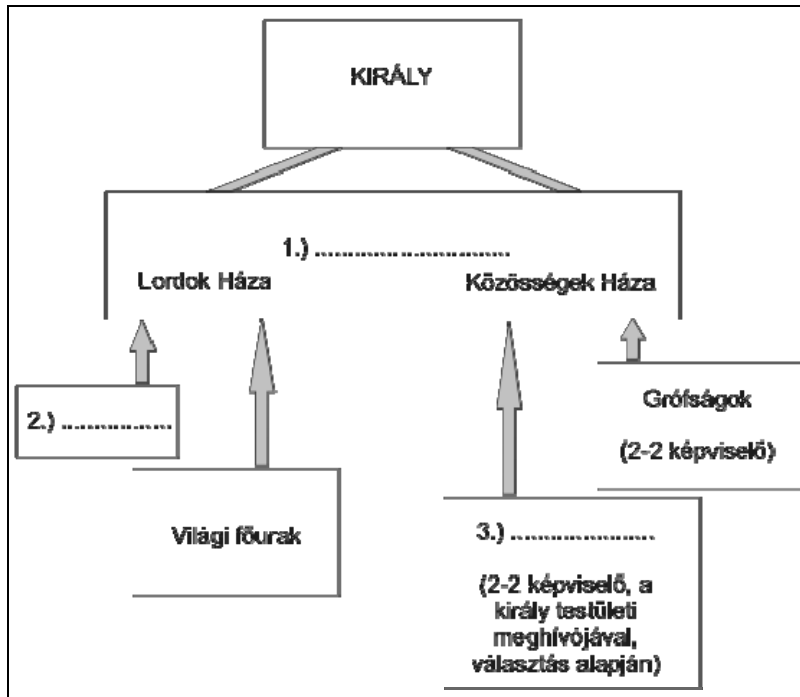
KIRÁLY

1.) ............................

Lordok Háza

Közösségek Háza

2.) ................

Grófságok

(2-2 képviselő)

Világi főurak

3.) ......................

(2-2 képviselő, a király testületi meghívójával, választás alapján)